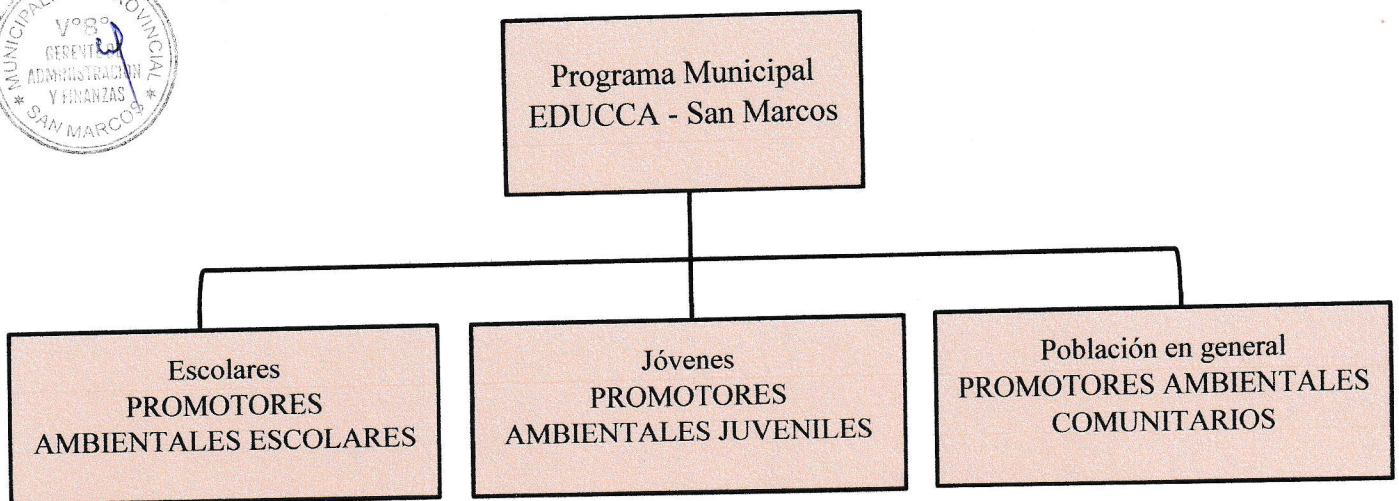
MUNICIPALIDAD PROVINCIAL
V°B°
GERENTE
ADMINISTRACION Y FINANZAS
SAN MARCOS

Programa Municipal
EDUCCA - San Marcos

Escolares
PROMOTORES AMBIENTALES ESCOLARES

Jóvenes
PROMOTORES AMBIENTALES JUVENILES

Población en general
PROMOTORES AMBIENTALES COMUNITARIOS